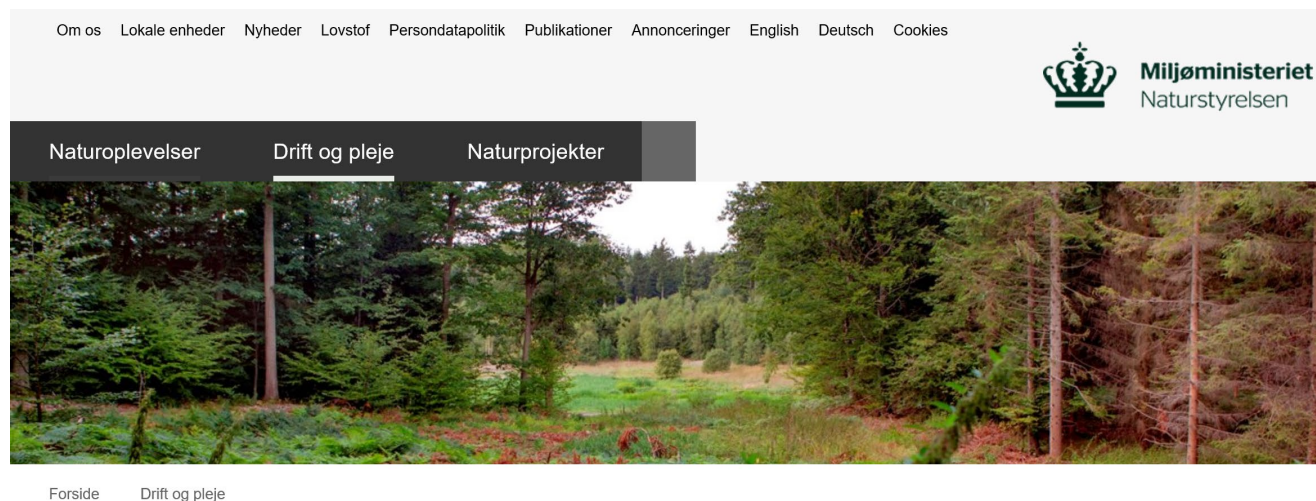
Om os Lokale enheder Nyheder Lovstof Persondatapolitik Publikationer Annonceringer English Deutsch Cookies

Miljøministeriet
Naturstyrelsen

Naturoplevelser Drift og pleje Naturprojekter

Forside Drift og pleje